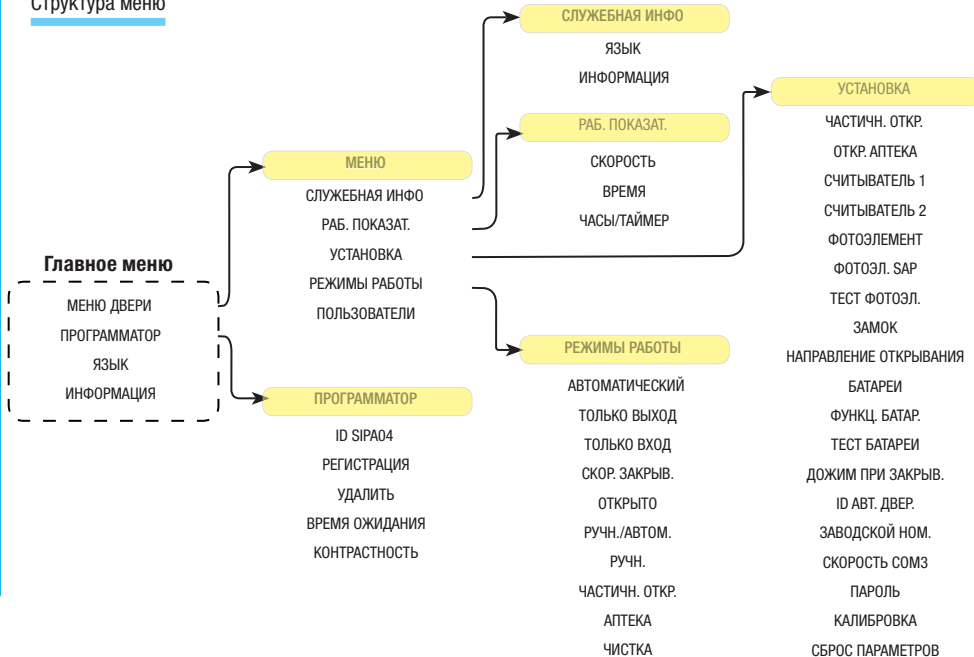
Структура меню

Главное меню

МЕНЮ ДВЕРИ
ПРОГРАММАТОР
ЯЗЫК
ИНФОРМАЦИЯ

МЕНЮ
СЛУЖЕБНАЯ ИНФО
РАБ. ПОКАЗАТ.
УСТАНОВКА
РЕЖИМЫ РАБОТЫ
ПОЛЬЗОВАТЕЛИ

ПРОГРАММАТОР
ID SIPA04
РЕГИСТРАЦИЯ
УДАЛИТЬ
ВРЕМЯ ОЖИДАНИЯ
КОНТРАСТНОСТЬ

СЛУЖЕБНАЯ ИНФО
ЯЗЫК
ИНФОРМАЦИЯ

РАБ. ПОКАЗАТ.
СКОРОСТЬ
ВРЕМЯ
ЧАСЫ/ТАЙМЕР

РЕЖИМЫ РАБОТЫ
АВТОМАТИЧЕСКИЙ
ТОЛЬКО ВЫХОД
ТОЛЬКО ВХОД
СКОР. ЗАКРЫВ.
ОТКРЫТО
РУЧН./АВТОМ.
РУЧН.
ЧАСТИЧН. ОТКР.
АПТЕКА
ЧИСТКА

УСТАНОВКА
ЧАСТИЧН. ОТКР.
ОТКР. АПТЕКА
СЧИТЫВАТЕЛЬ 1
СЧИТЫВАТЕЛЬ 2
ФОТОЭЛЕМЕНТ
ФОТОЭЛ. SAP
ТЕСТ ФОТОЭЛ.
ЗАМОК
НАПРАВЛЕНИЕ ОТКРЫВАНИЯ
БАТАРЕИ
ФУНКЦ. БАТАР.
ТЕСТ БАТАРЕИ
ДОЖИМ ПРИ ЗАКРЫВ.
ID АВТ. ДВЕР.
ЗАВОДСКОЙ НОМ.
СКОРОСТЬ COM3
ПАРОЛЬ
КАЛИБРОВКА
СБРОС ПАРАМЕТРОВ